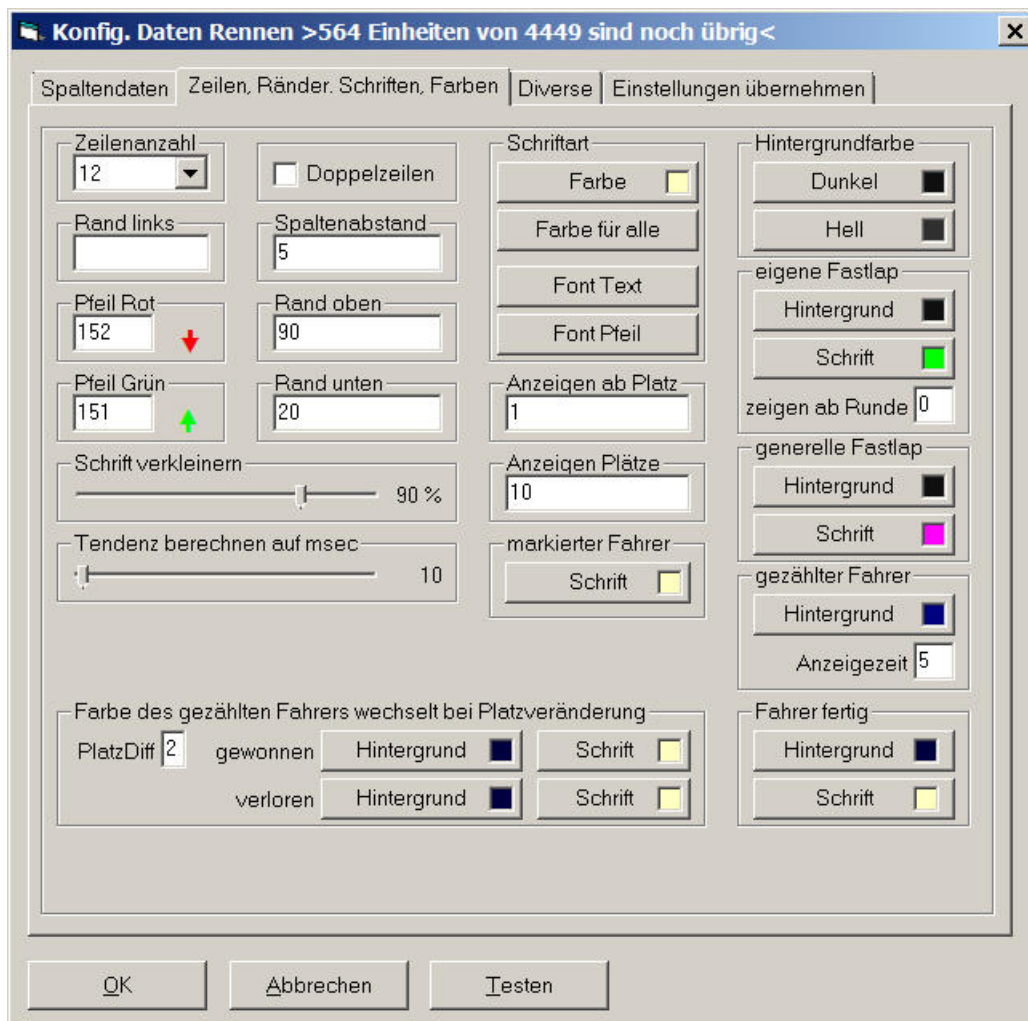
Konfig. Daten Rennen >564 Einheiten von 4449 sind noch übrig<

Spaltendaten | Zeilen, Ränder. Schriften, Farben | Diverse | Einstellungen übernehmen

Zeilenanzahl
12

Doppelzeilen

Rand links

Spaltenabstand
5

Pfeil Rot
152

Rand oben
90

Pfeil Grün
151

Rand unten
20

Schrift verkleinern
90 %

Tendenz berechnen auf msec
10

Schriftart
Farbe
Farbe für alle
Font Text
Font Pfeil

Anzeigen ab Platz
1

Anzeigen Plätze
10

markierter Fahrer
Schrift

Hintergrundfarbe
Dunkel
Hell

eigene Fastlap
Hintergrund
Schrift
zeigen ab Runde 0

generelle Fastlap
Hintergrund
Schrift

gezählter Fahrer
Hintergrund
Anzeigezeit 5

Farbe des gezählten Fahrers wechselt bei Platzveränderung
PlatzDiff 2
gewonnen Hintergrund Schrift
verloren Hintergrund Schrift

Fahrer fertig
Hintergrund
Schrift

OK
Abbrechen
Testen